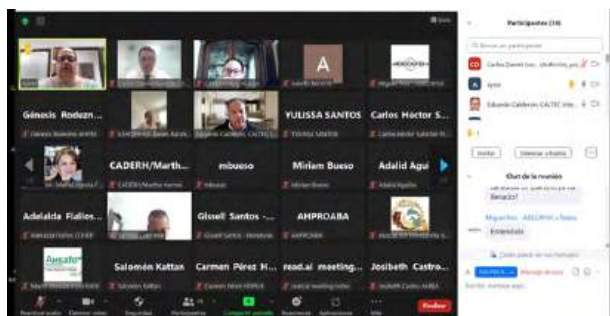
Participantes (34)

A

Génesis Rodezn...

YULISSA SANTOS

Carlos Héctor S...

CADERH/Marth...

mbueso

Miriam Bueso

Adalid Agui

Adelaida Fiallos...

Gissell Santos -...

AMPROABA

Salomón Kattan

Carmen Pérez H...

read.ai meeting...

Josibeth Castro...

Carlos Daniel

Eduardo Calderón CALTEC

Invitar

Silenciar a todos

Chat de la reunión

Entendido

Finalizar